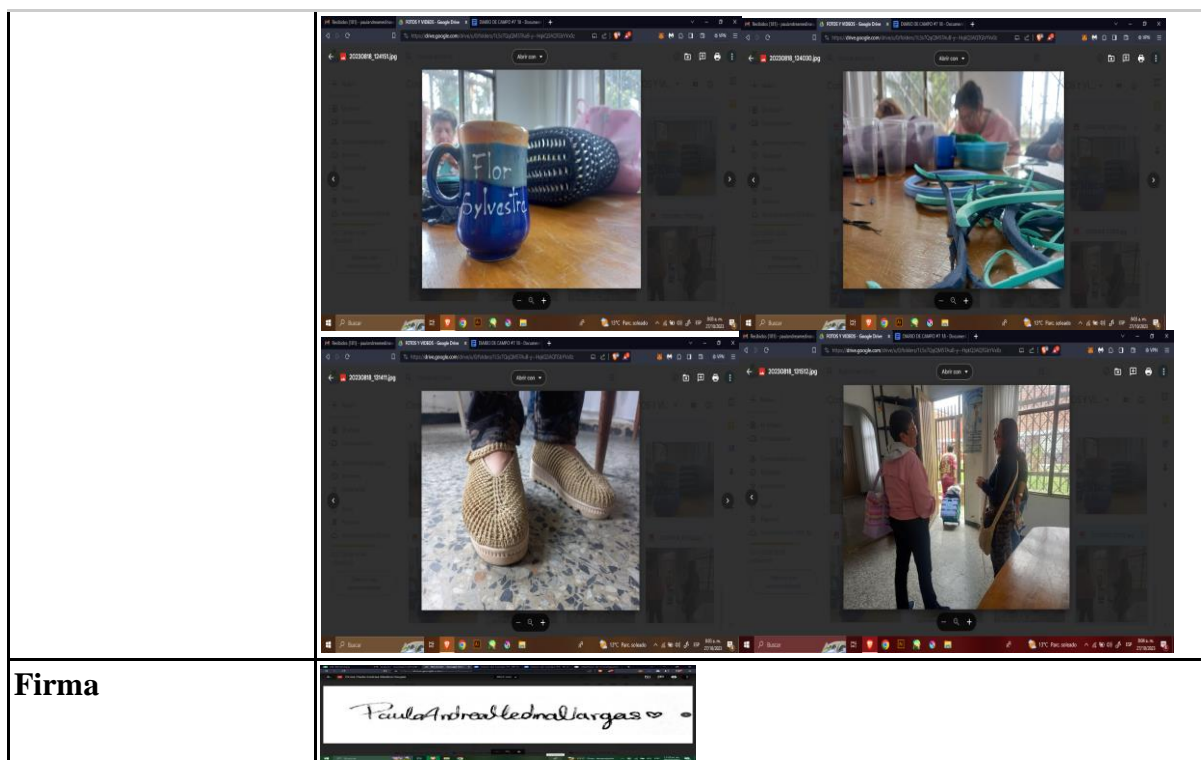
| | 20230818_124151.jpg Abrir con Flor Sylvestre 20230818_124030.jpg Abrir con 20230818_124111.jpg Abrir con 20230818_131512.jpg Abrir con Buscar 17°C Parc. soleado Buscar 17°C Parc. soleado |
|---|---|
| **Firma** | PaulaAndreaVelezVargas |